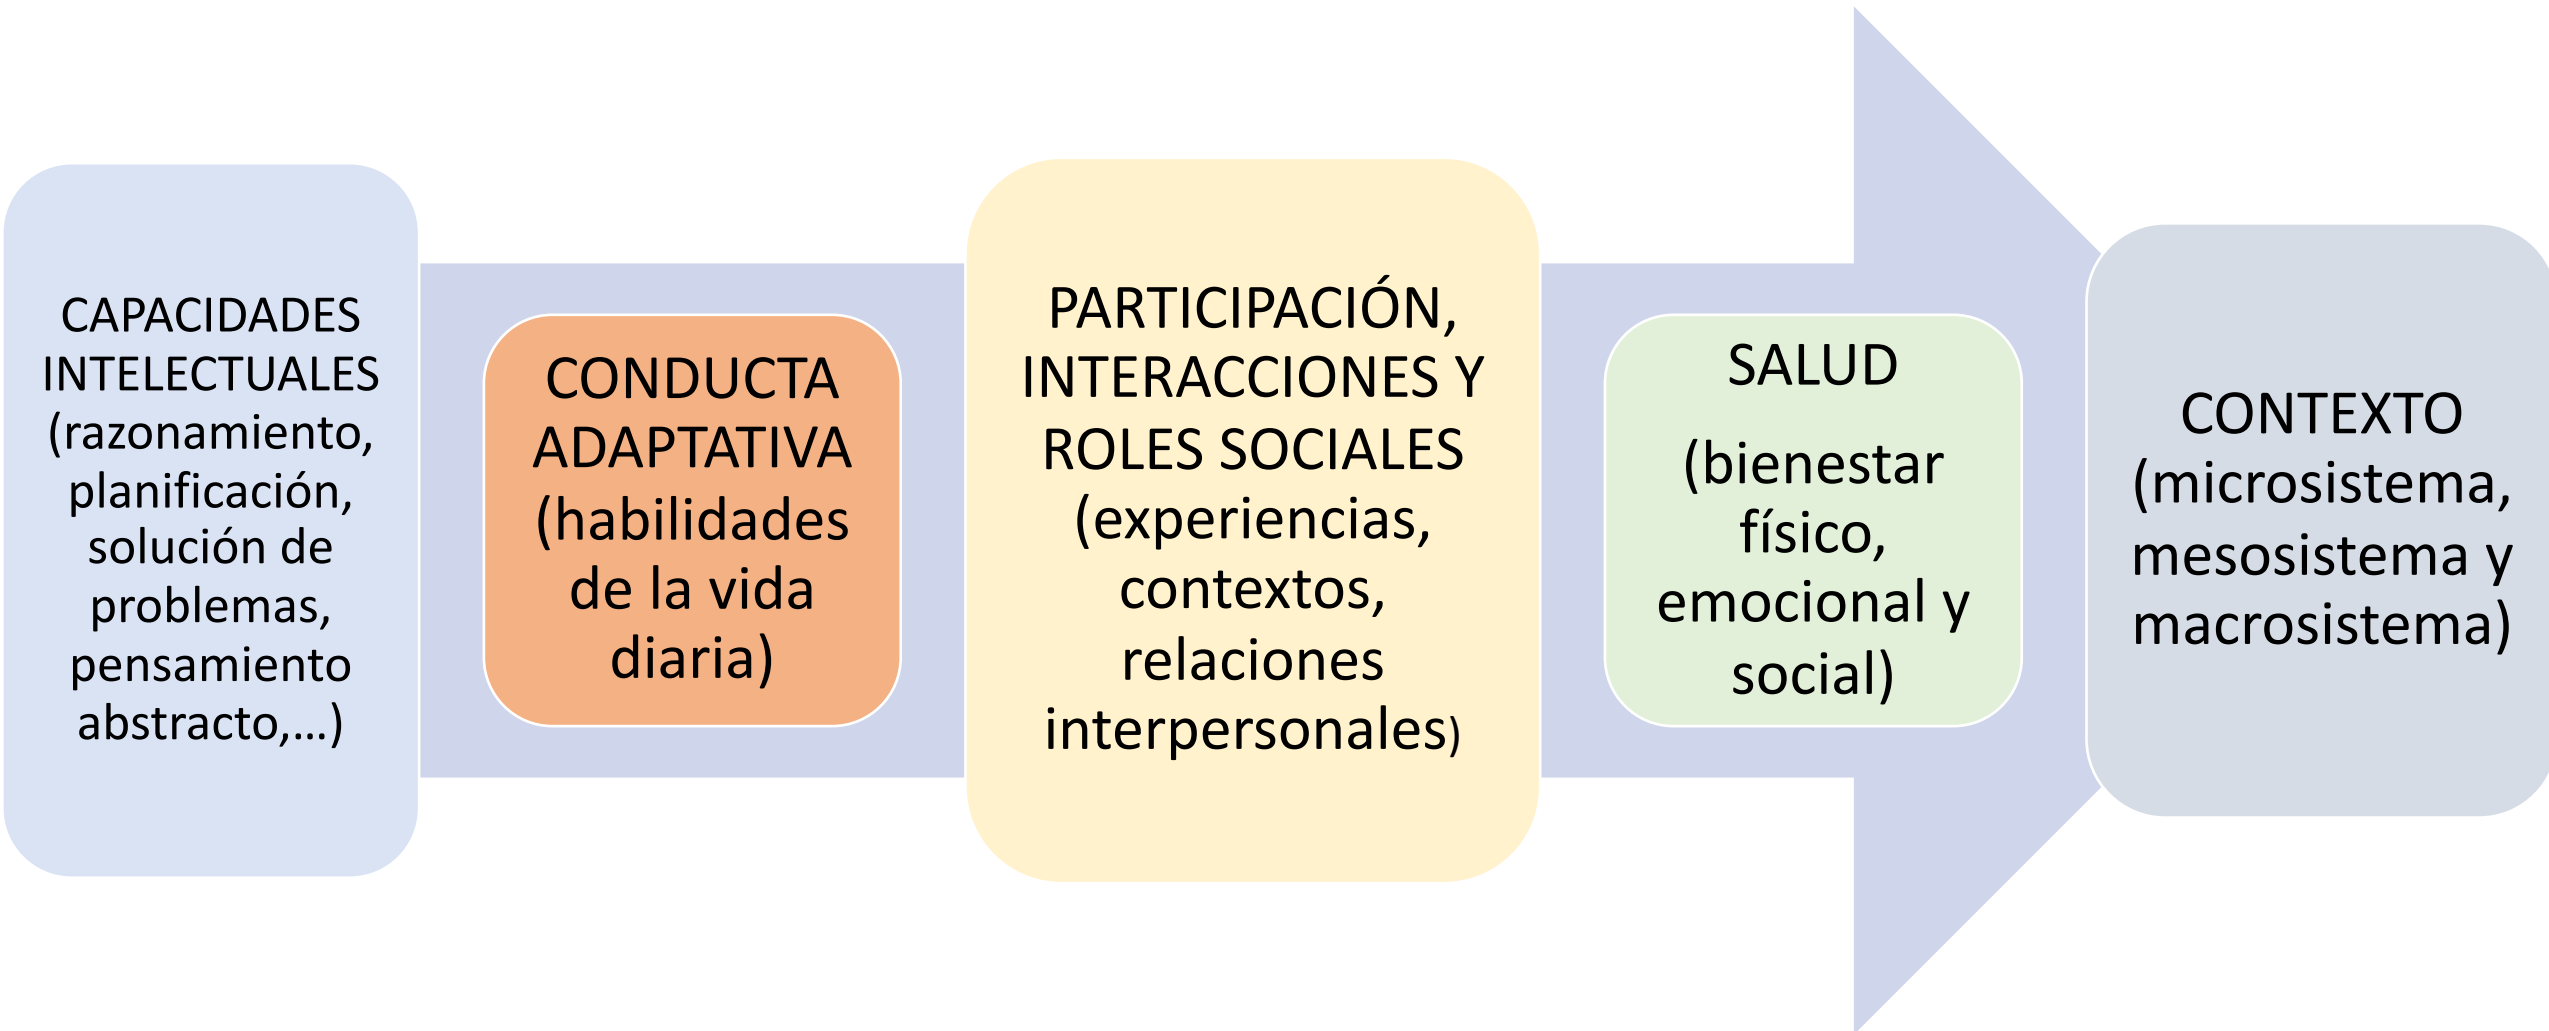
CAPACIDADES INTELECTUALES (razonamiento, planificación, solución de problemas, pensamiento abstracto,…)

CONDUCTA ADAPTATIVA (habilidades de la vida diaria)

PARTICIPACIÓN, INTERACCIONES Y ROLES SOCIALES (experiencias, contextos, relaciones interpersonales)

SALUD

(bienestar físico, emocional y social)

CONTEXTO (microsistema, mesosistema y macrosistema)